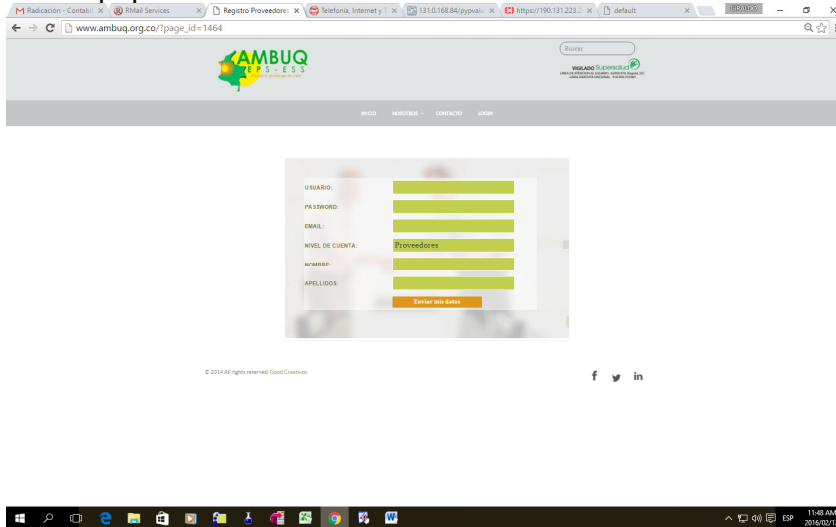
M Radicación - Contabil × RMail Services × Registro Proveedores × Telefonia, Internet y T × 131.0.168.84/pypvalc × https://190.131.223.2 × default ×

www.ambuq.org.co/?page_id=1464

AMBUQ
EPS - ESS

Buscar

VIGILADO Supersalud

INICIO NOSOTROS CONTACTO LOGIN

USUARIO:
PASSWORD:
EMAIL:
NIVEL DE CUENTA: Proveedores
NOMBRE:
APELLIDOS:
Enviar mis datos

© 2014 All rights reserved. Good Creatives.

f in

11:48 AM
2016/02/1
ESP